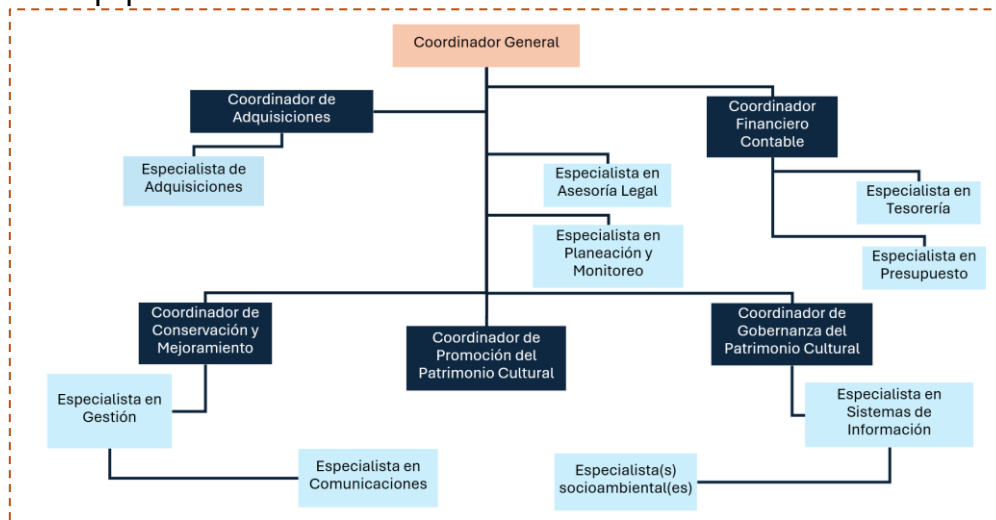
Coordinador General

Coordinador de Adquisiciones

Especialista de Adquisiciones

Especialista en Asesoría Legal

Especialista en Planeación y Monitoreo

Coordinador Financiero Contable

Especialista en Tesorería

Especialista en Presupuesto

Coordinador de Conservación y Mejoramiento

Especialista en Gestión

Especialista en Comunicaciones

Coordinador de Promoción del Patrimonio Cultural

Coordinador de Gobernanza del Patrimonio Cultural

Especialista en Sistemas de Información

Especialista(s) socioambiental(es)